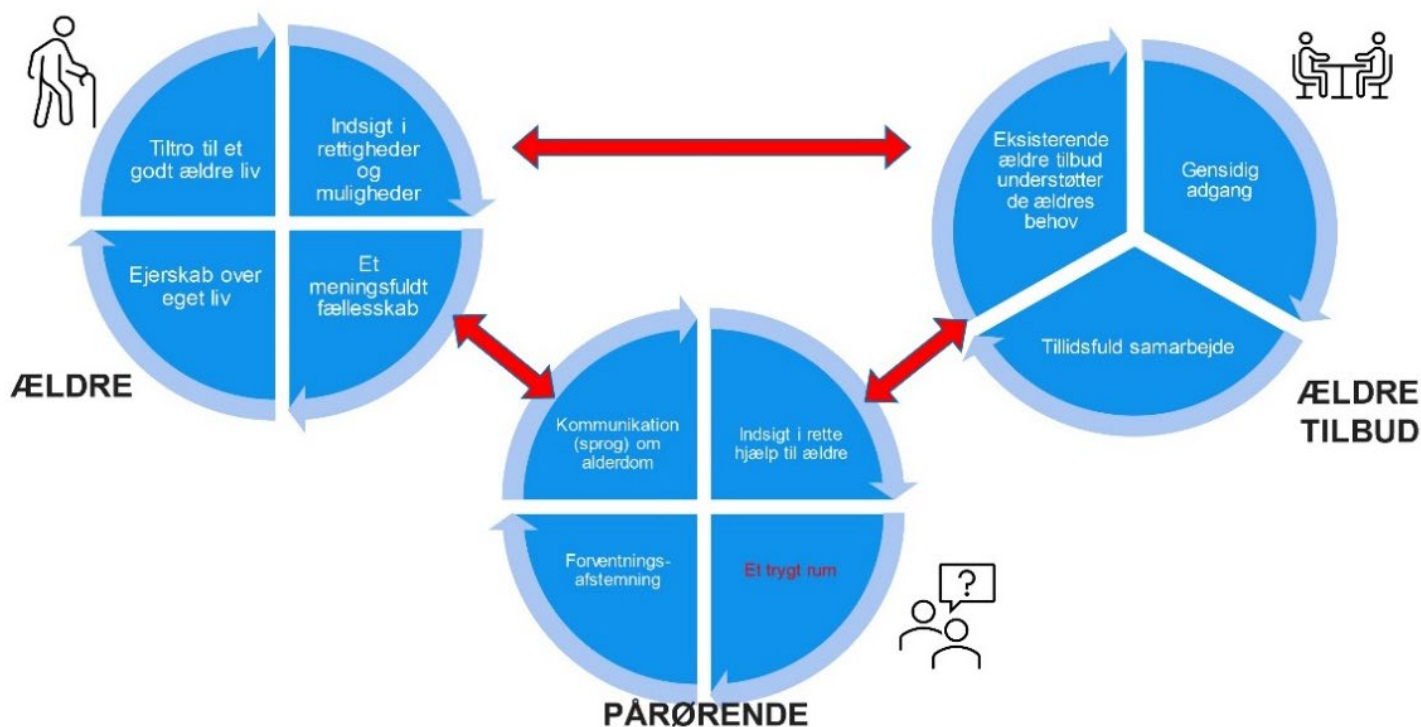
Tiltro til et godt ældre liv

Indsigt i rettigheder og muligheder

Ejerskab over eget liv

Et meningsfuldt fællesskab

ÆLDRE

Eksisterende ældre tilbud understøtter de ældres behov

Gensidig adgang

Tillidsfuld samarbejde

ÆLDRE TILBUD

Kommunikation (sprog) om alderdom

Indsigt i rette hjælp til ældre

Forventningsafstemning

Et trygt rum

?

PÅRØRENDE